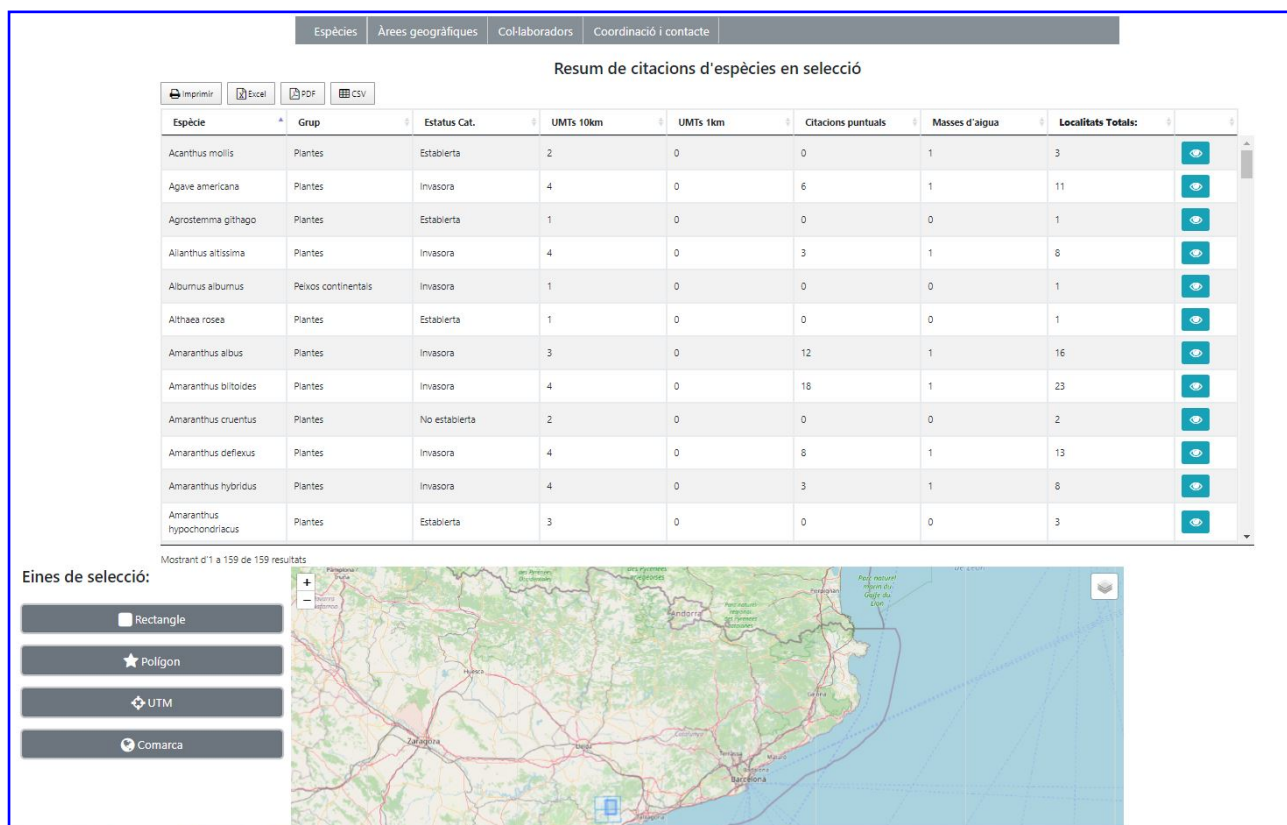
Espècies | Àrees geogràfiques | Col·laboradors | Coordinació i contacte

Resum de citacions d'espècies en selecció

Imprimir | Excel | PDF | CSV

| Espècie | Grup | Estatus Cat. | UMTs 10km | UMTs 1km | Citacions puntuals | Masses d'aigua | Localitats Totals: | |
|---|---|---|---|---|---|---|---|---|
| Acanthus mollis | Plantes | Establerta | 2 | 0 | 0 | 1 | 3 | |
| Agave americana | Plantes | Invasora | 4 | 0 | 6 | 1 | 11 | |
| Agrostemma githago | Plantes | Establerta | 1 | 0 | 0 | 0 | 1 | |
| Ailanthus altissima | Plantes | Invasora | 4 | 0 | 3 | 1 | 8 | |
| Alburnus alburnus | Peixos continentals | Invasora | 1 | 0 | 0 | 0 | 1 | |
| Althaea rosea | Plantes | Establerta | 1 | 0 | 0 | 0 | 1 | |
| Amaranthus albus | Plantes | Invasora | 3 | 0 | 12 | 1 | 16 | |
| Amaranthus blitoides | Plantes | Invasora | 4 | 0 | 18 | 1 | 23 | |
| Amaranthus cruentus | Plantes | No establerta | 2 | 0 | 0 | 0 | 2 | |
| Amaranthus deflexus | Plantes | Invasora | 4 | 0 | 8 | 1 | 13 | |
| Amaranthus hybridus | Plantes | Invasora | 4 | 0 | 3 | 1 | 8 | |
| Amaranthus hypochondriacus | Plantes | Establerta | 3 | 0 | 0 | 0 | 3 | |

Mostrant d'1 a 159 de 159 resultats

Eines de selecció:

Rectangle

Polígon

UTM

Comarca

+
−
Andorra
Parc naturel marin du Golfe du Lion
Huesca
Girona
Zaragoza
Lleida
Barcelona
Tarragona